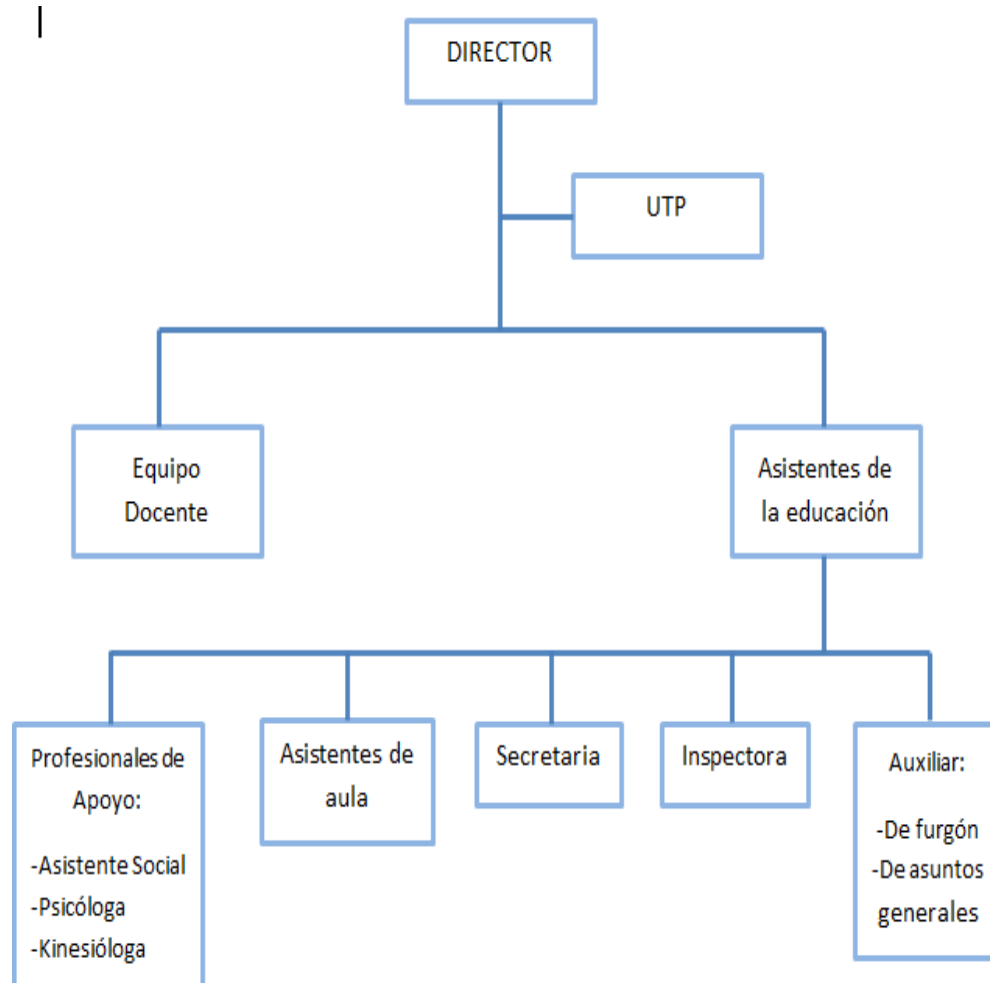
DIRECTOR

UTP

Equipo Docente

Asistentes de la educación

Profesionales de Apoyo:

-Asistente Social
-Psicóloga
-Kinesióloga

Asistentes de aula

Secretaria

Inspectora

Auxiliar:

-De furgón
-De asuntos generales